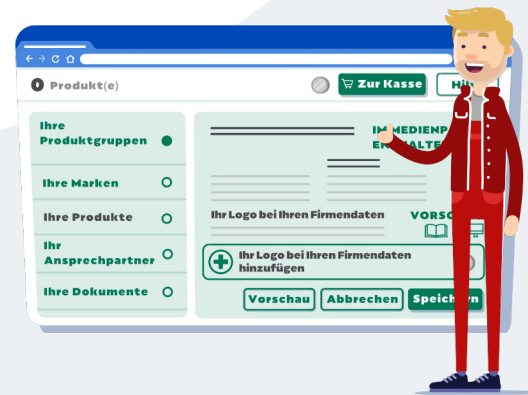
0 Produkt(e)

Zur Kasse

Hi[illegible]

Ihre Produktgruppen

Ihre Marken

Ihre Produkte

Ihr Ansprechpartner

Ihre Dokumente

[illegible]MEDIENP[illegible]
EN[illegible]ALTE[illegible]

Ihr Logo bei Ihren Firmendaten

VORSC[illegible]

Ihr Logo bei Ihren Firmendaten hinzufügen

Vorschau

Abbrechen

Speic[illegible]n